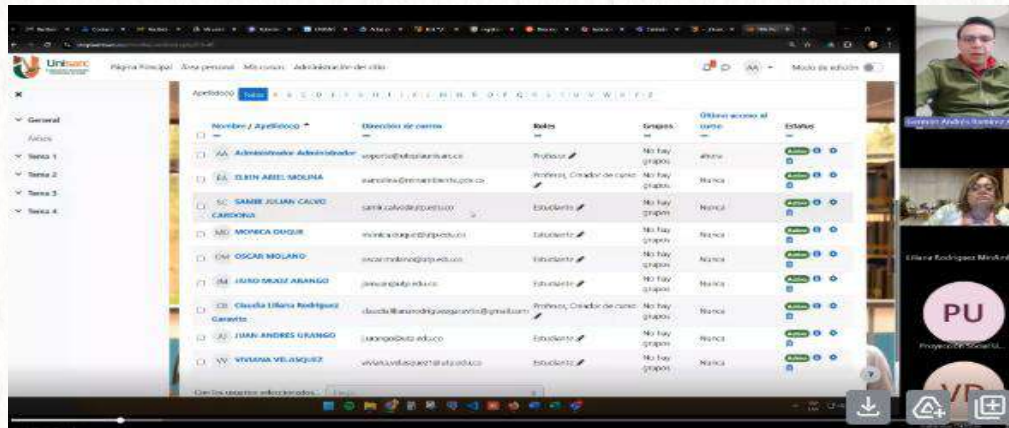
Unisarc Página Principal Área personal Mis cursos Administración del sitio

Modo de edición

General
Avisos
Tema 1
Tema 2
Tema 3
Tema 4

Apellido(s) Todos A B C D E F G H I J K L M N Ñ O P Q R S T U V W X Y Z

| Nombre / Apellido(s) | Dirección de correo | Roles | Grupos | Último acceso al curso | Estatus |
|---|---|---|---|---|---|
| AA Administrador Administrador | soporte@unisarc.edu.co | Profesor | No hay grupos | ahora | Activo |
| EA ELKIN ABIEL MOLINA | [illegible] | Profesor, Creador de curso | No hay grupos | Nunca | Activo |
| SC SAMIR JULIAN CALVO CARDONA | samir.calvo@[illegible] | Estudiante | No hay grupos | Nunca | Activo |
| MD MONICA DUQUE | monica.duque@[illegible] | Estudiante | No hay grupos | Nunca | Activo |
| OM OSCAR MOLANO | oscar.molano@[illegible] | Estudiante | No hay grupos | Nunca | Activo |
| JM JAIRO MUÑOZ ARANGO | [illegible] | Estudiante | No hay grupos | Nunca | Activo |
| CR Claudia Liliana Rodriguez Garavito | claudialilianarodriguezgaravito@gmail.com | Profesor, Creador de curso | No hay grupos | Nunca | Activo |
| JG JUAN ANDRES GRANGO | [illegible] | Estudiante | No hay grupos | Nunca | Activo |
| VV VIVIANA VELASQUEZ | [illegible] | Estudiante | No hay grupos | Nunca | Activo |

Con los usuarios seleccionados...

Germán Andrés Ramírez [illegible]
Liliana Rodriguez Mindiola
PU
Proyección Social U...
VD